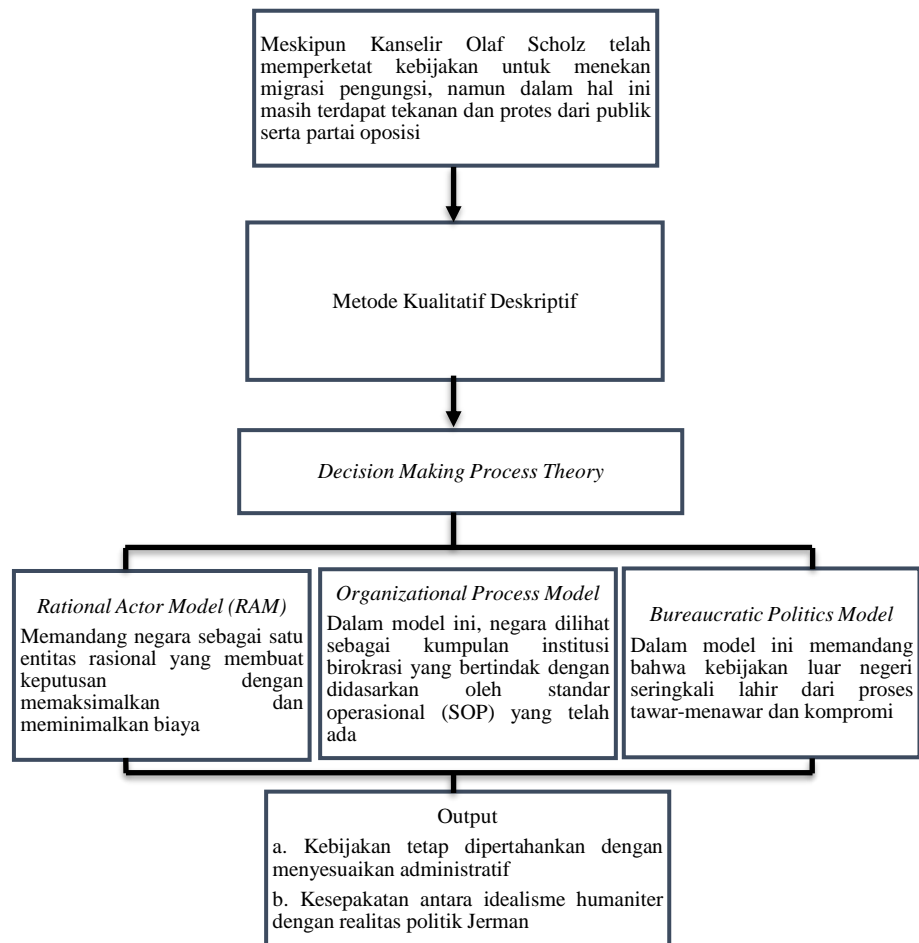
Meskipun Kanselir Olaf Scholz telah memperketat kebijakan untuk menekan migrasi pengungsi, namun dalam hal ini masih terdapat tekanan dan protes dari publik serta partai oposisi

Metode Kualitatif Deskriptif

*Decision Making Process Theory*

*Rational Actor Model (RAM)*

Memandang negara sebagai satu entitas rasional yang membuat keputusan dengan memaksimalkan dan meminimalkan biaya

*Organizational Process Model*

Dalam model ini, negara dilihat sebagai kumpulan institusi birokrasi yang bertindak dengan didasarkan oleh standar operasional (SOP) yang telah ada

*Bureaucratic Politics Model*

Dalam model ini memandang bahwa kebijakan luar negeri seringkali lahir dari proses tawar-menawar dan kompromi

Output

a. Kebijakan tetap dipertahankan dengan menyesuaikan administratif

b. Kesepakatan antara idealisme humaniter dengan realitas politik Jerman